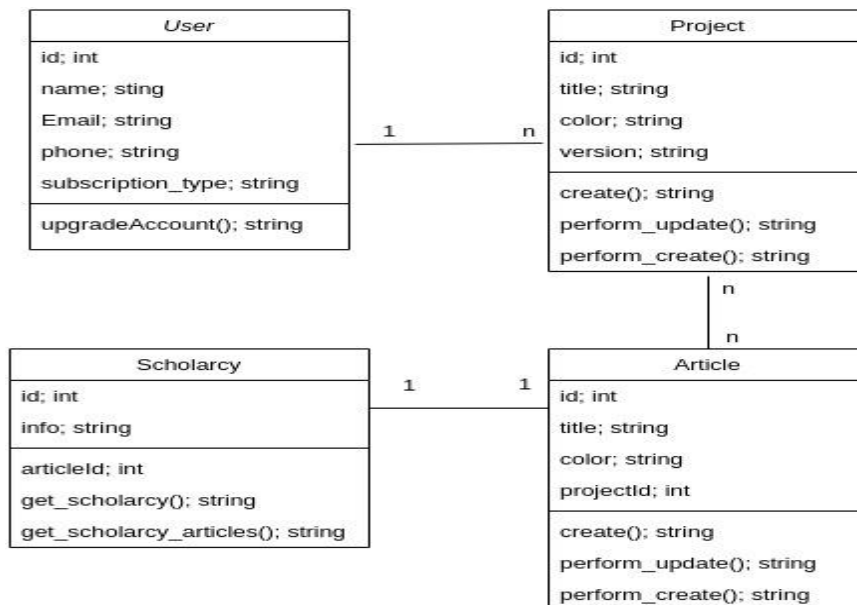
User
id; int
name; sting
Email; string
phone; string
subscription_type; string
upgradeAccount(); string

1 n

Project
id; int
title; string
color; string
version; string
create(); string
perform_update(); string
perform_create(); string

n
n

Scholarcy
id; int
info; string
articleId; int
get_scholarcy(); string
get_scholarcy_articles(); string

1 1

Article
id; int
title; string
color; string
projectId; int
create(); string
perform_update(); string
perform_create(); string